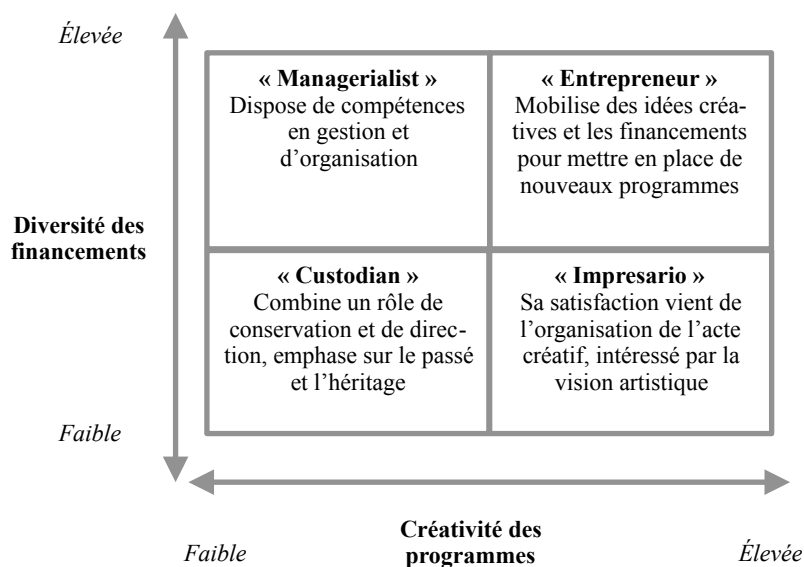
Élevée

Diversité des financements

Faible

« Managerialist »
Dispose de compétences en gestion et d'organisation

« Entrepreneur »
Mobilise des idées créatives et les financements pour mettre en place de nouveaux programmes

« Custodian »
Combine un rôle de conservation et de direction, emphase sur le passé et l'héritage

« Impresario »
Sa satisfaction vient de l'organisation de l'acte créatif, intéressé par la vision artistique

Faible

Créativité des programmes

Élevée